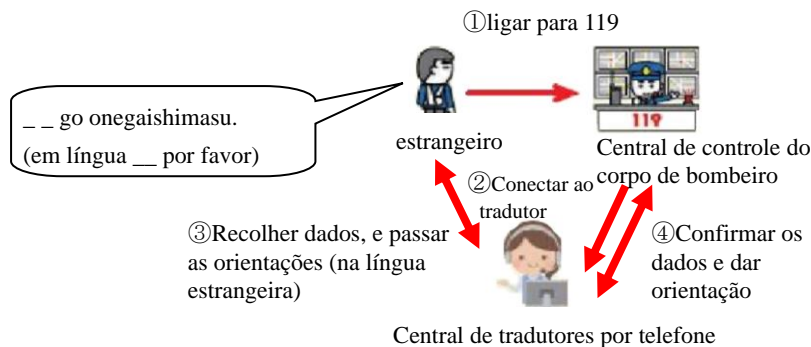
①ligar para 119

_ _ go onegaishimasu.
(em língua __ por favor)

estrangeiro

119

Central de controle do corpo de bombeiro

②Conectar ao tradutor

③Recolher dados, e passar as orientações (na língua estrangeira)

④Confirmar os dados e dar orientação

Central de tradutores por telefone